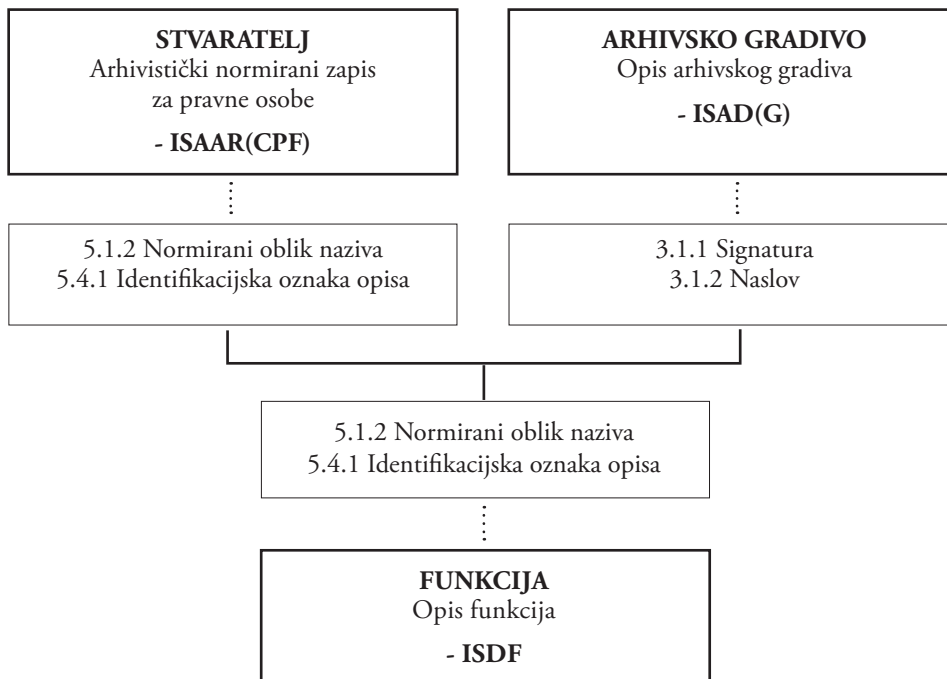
**STVARATELJ**
Arhivistički normirani zapis za pravne osobe

**- ISAAR(CPF)**

**ARHIVSKO GRADIVO**
Opis arhivskog gradiva

**- ISAD(G)**

5.1.2 Normirani oblik naziva
5.4.1 Identifikacijska oznaka opisa

3.1.1 Signatura
3.1.2 Naslov

5.1.2 Normirani oblik naziva
5.4.1 Identifikacijska oznaka opisa

**FUNKCIJA**
Opis funkcija

**- ISDF**